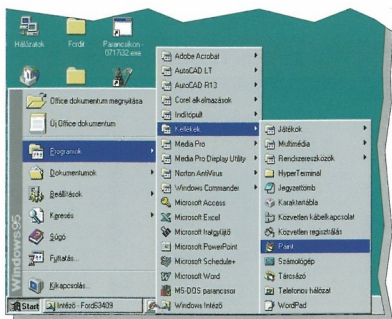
Hálózatok
Fordít
Parancsikon - 071702.exe

Office dokumentum megnyitása
Új Office dokumentum
Programok
Dokumentumok
Beállítások
Keresés
Súgó
Futtatás...
Kikapcsolás...

Windows 95

Adobe Acrobat
AutoCAD LT
AutoCAD R13
Corel alkalmazások
Indítópult
Kellékek
Media Pro
Media Pro Display Utility
Norton AntiVirus
Windows Commander
Microsoft Access
Microsoft Excel
Microsoft Intéző
Microsoft PowerPoint
Microsoft Schedule+
Microsoft Word
MS-DOS parancssor
Windows Intéző

Játékok
Multimédia
Rendszereszközök
HyperTerminal
Jegyzettömb
Karaktertábla
Közvetlen kábelkapcsolat
Közvetlen regisztrálás
Paint
Számológép
Tárcsázó
Telefonos hálózat
WordPad

Start
Intéző - Ford53409